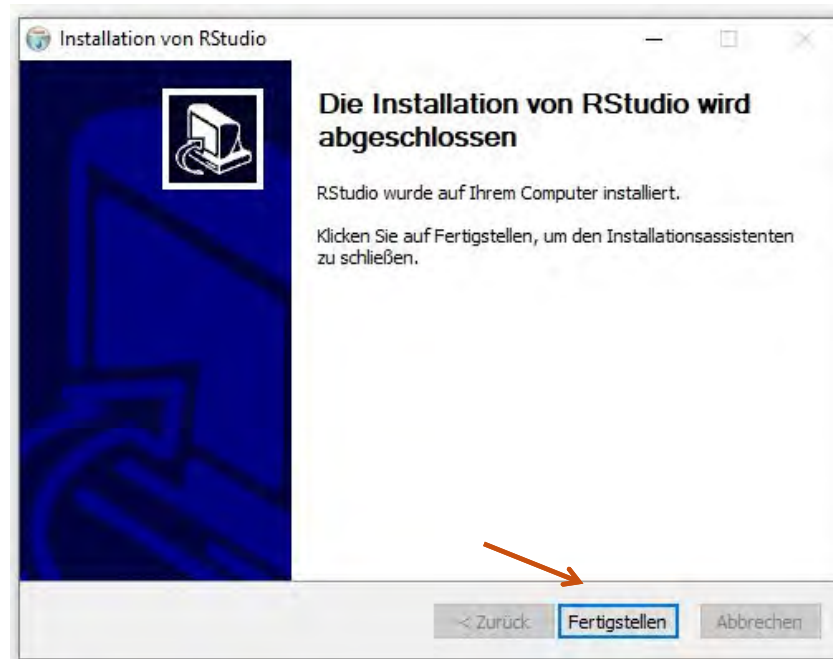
Installation von RStudio

Die Installation von RStudio wird abgeschlossen

RStudio wurde auf Ihrem Computer installiert.

Klicken Sie auf Fertigstellen, um den Installationsassistenten zu schließen.

< Zurück
Fertigstellen
Abbrechen